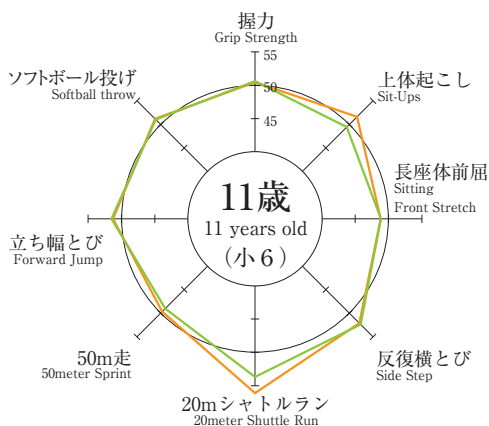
握力
Grip Strength

55
50
45

上体起こし
Sit-Ups

長座体前屈
Sitting
Front Stretch

反復横とび
Side Step

20mシャトルラン
20meter Shuttle Run

50m走
50meter Sprint

立ち幅とび
Forward Jump

ソフトボール投げ
Softball throw

11歳
11 years old
（小６）